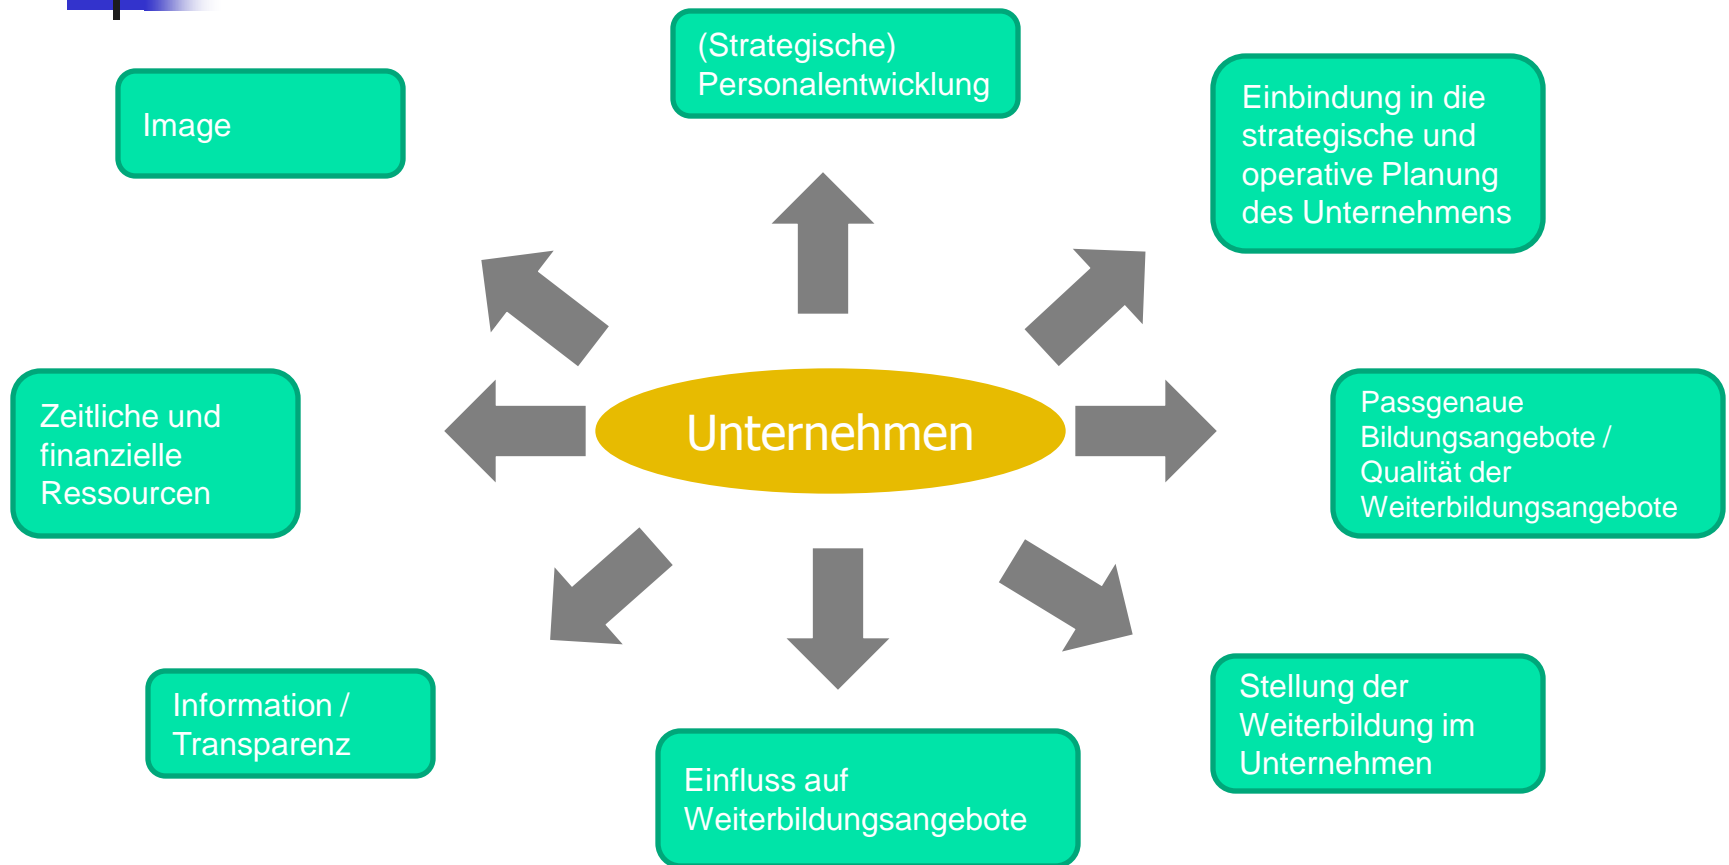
(Strategische) Personalentwicklung

Image

Einbindung in die strategische und operative Planung des Unternehmens

Zeitliche und finanzielle Ressourcen

Unternehmen

Passgenaue Bildungsangebote / Qualität der Weiterbildungsangebote

Information / Transparenz

Einfluss auf Weiterbildungsangebote

Stellung der Weiterbildung im Unternehmen